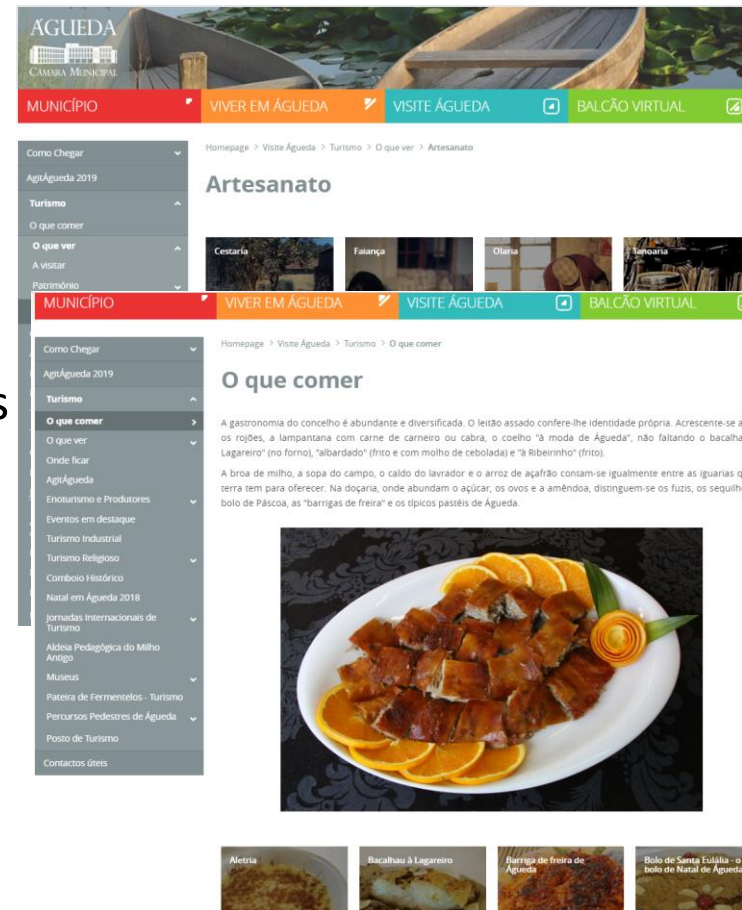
ÁGUEDA
CÂMARA MUNICIPAL

MUNICÍPIO VIVER EM ÁGUEDA VISITE ÁGUEDA BALCÃO VIRTUAL

Como Chegar
AgitÁgueda 2019
Turismo
O que comer
O que ver
A visitar
Património

Homepage > Visite Águeda > Turismo > O que ver > Artesanato

Artesanato

Cestaria
Faiança
Olaria
Tanoaria

MUNICÍPIO VIVER EM ÁGUEDA VISITE ÁGUEDA BALCÃO VIRTUAL

Como Chegar
AgitÁgueda 2019
Turismo
O que comer
O que ver
Onde ficar
AgitÁgueda
Enoturismo e Produtores
Eventos em destaque
Turismo Industrial
Turismo Religioso
Comboio Histórico
Natal em Águeda 2018
Jornadas Internacionais de Turismo
Aldeia Pedagógica do Milho Antigo
Museus
Pateira de Fermentelos - Turismo
Percursos Pedestres de Águeda
Posto de Turismo
Contactos úteis

Homepage > Visite Águeda > Turismo > O que comer

O que comer

A gastronomia do concelho é abundante e diversificada. O leitão assado confere-lhe identidade própria. Acrescente-se a os rojões, a lampantana com carne de carneiro ou cabra, o coelho "à moda de Águeda", não faltando o bacalha Lagareiro" (no forno), "albardado" (frito e com molho de cebolada) e "à Ribeirinho" (frito).

A broa de milho, a sopa do campo, o caldo do lavrador e o arroz de açafrão contam-se igualmente entre as iguarias q terra tem para oferecer. Na doçaria, onde abundam o açúcar, os ovos e a amêndoa, distinguem-se os fuzis, os sequilho bolo de Páscoa, as "barrigas de freira" e os típicos pastéis de Águeda.

Aletria
Bacalhau à Lagareiro
Barriga de freira de Águeda
Bolo de Santa Eulália - o bolo de Natal de Águeda

s